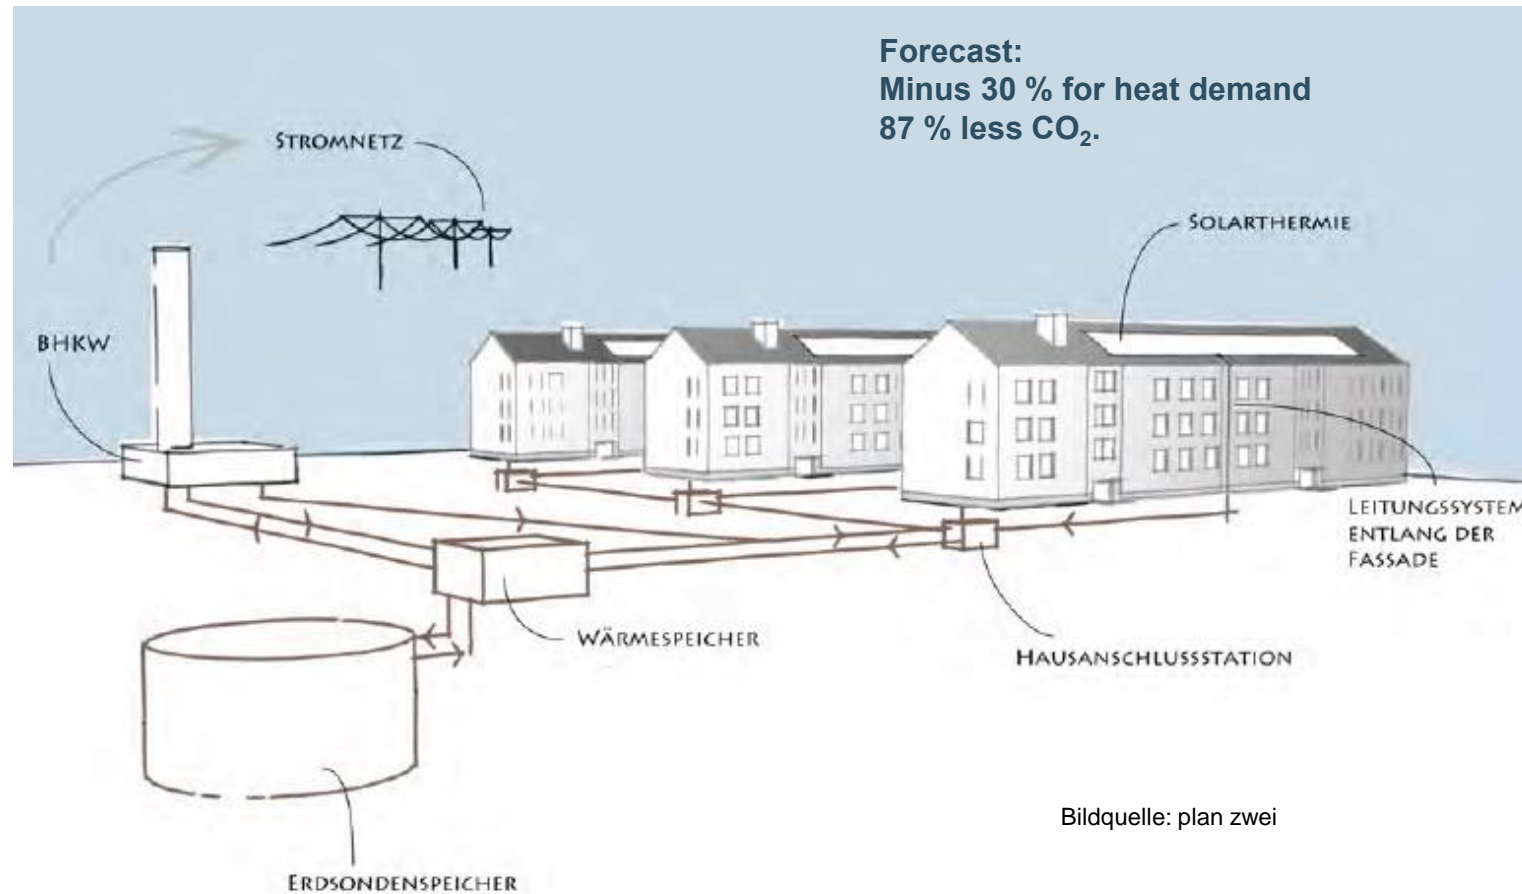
Forecast:
Minus 30 % for heat demand
87 % less $CO_2$.

STROMNETZ

SOLARTHERMIE

BHKW

LEITUNGSSYSTEM ENTLANG DER FASSADE

WÄRMESPEICHER

HAUSANSCHLUSSSTATION

Bildquelle: plan zwei

ERDSONDENSPEICHER